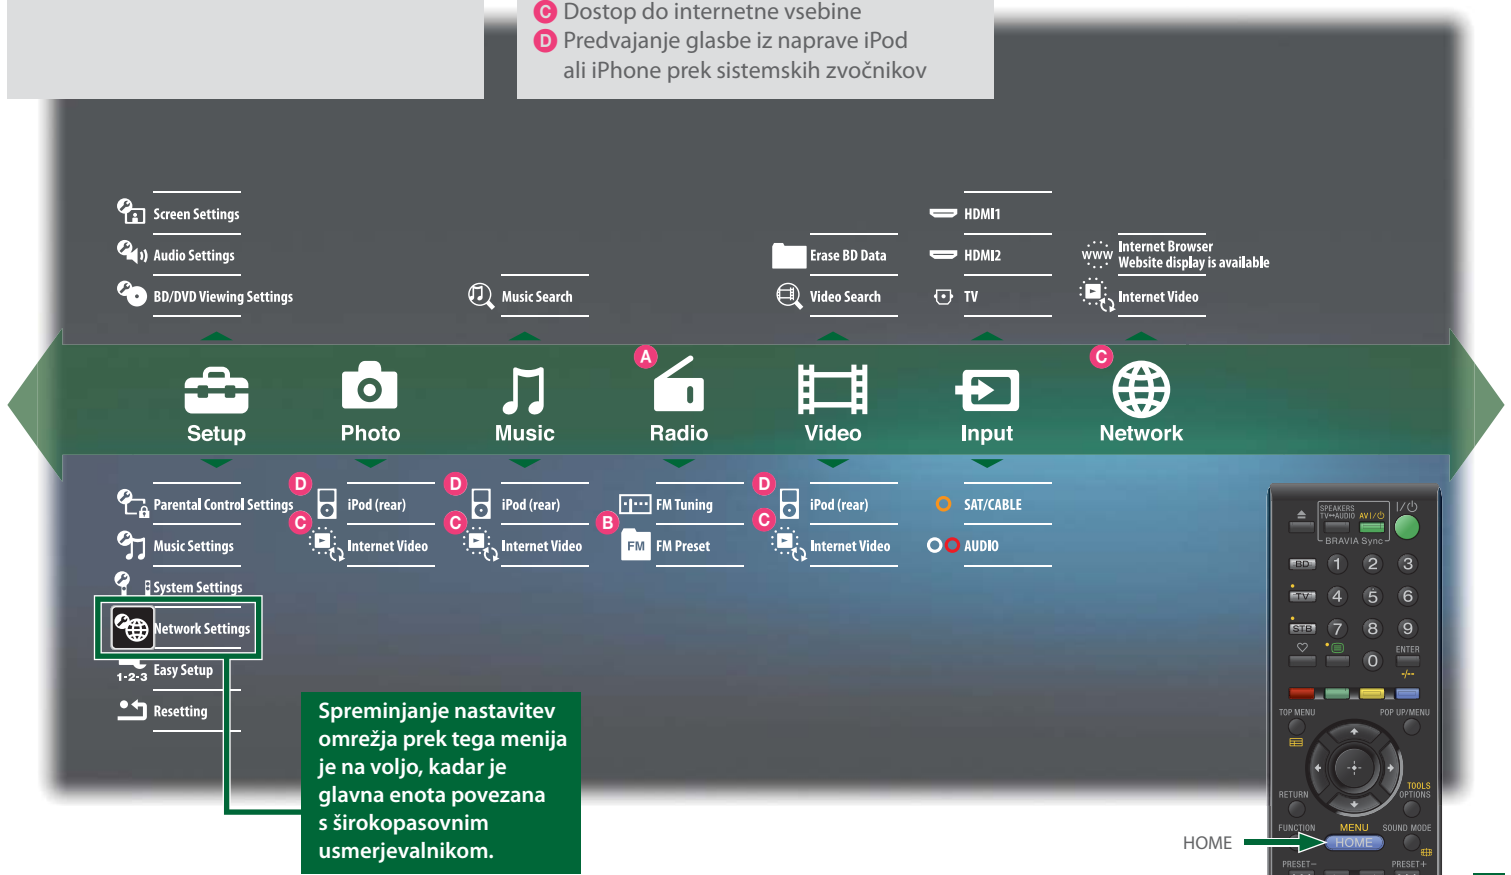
C Dostop do internetne vsebine
D Predvajanje glasbe iz naprave iPod ali iPhone prek sistemskih zvočnikov

Screen Settings
Audio Settings
BD/DVD Viewing Settings

Music Search

Erase BD Data
Video Search

HDMI1
HDMI2
TV

Internet Browser
Website display is available
Internet Video

A
C

Setup
Photo
Music
Radio
Video
Input
Network

Parental Control Settings
Music Settings
System Settings
Network Settings
Easy Setup
Resetting

D iPod (rear)
C Internet Video

D iPod (rear)
C Internet Video

FM Tuning
B FM Preset

D iPod (rear)
C Internet Video

SAT/CABLE
AUDIO

Spreminjanje nastavitev omrežja prek tega menija je na voljo, kadar je glavna enota povezana s širokopasovnim usmerjevalnikom.

HOME

SPEAKERS TV↔AUDIO AV I/⏻
I/⏻
BRAVIA Sync
BD 1 2 3
TV 4 5 6
STB 7 8 9
0
ENTER
-/--
TOP MENU
POP UP/MENU
RETURN
TOOLS OPTIONS
FUNCTION
MENU
SOUND MODE
HOME
PRESET−
PRESET+